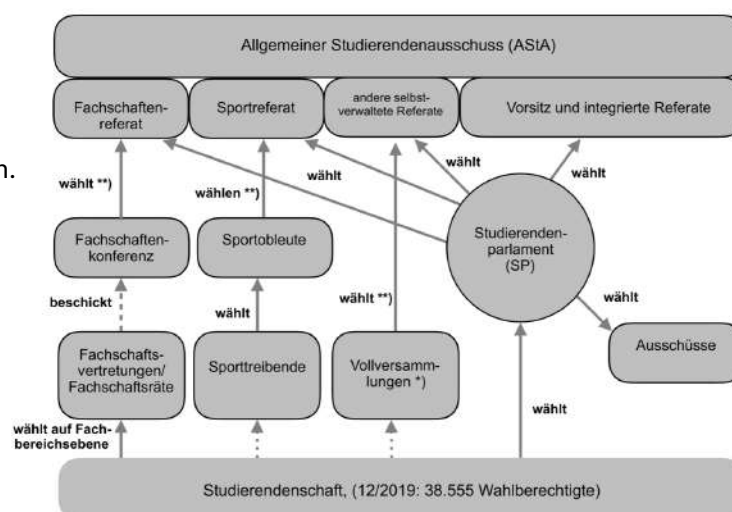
Allgemeiner Studierendenausschuss (AStA)

Fachschaftenreferat

Sportreferat

andere selbstverwaltete Referate

Vorsitz und integrierte Referate

n.

wählt **)

wählen **)

wählt

wählt

wählt

Fachschaftenkonferenz

Sportobleute

Studierendenparlament (SP)

beschickt

wählt

wählt **)

wählt

Fachschaftsvertretungen/ Fachschaftsräte

Sporttreibende

Vollversammlungen *)

Ausschüsse

wählt auf Fachbereichsebene

wählt

Studierendenschaft, (12/2019: 38.555 Wahlberechtigte)